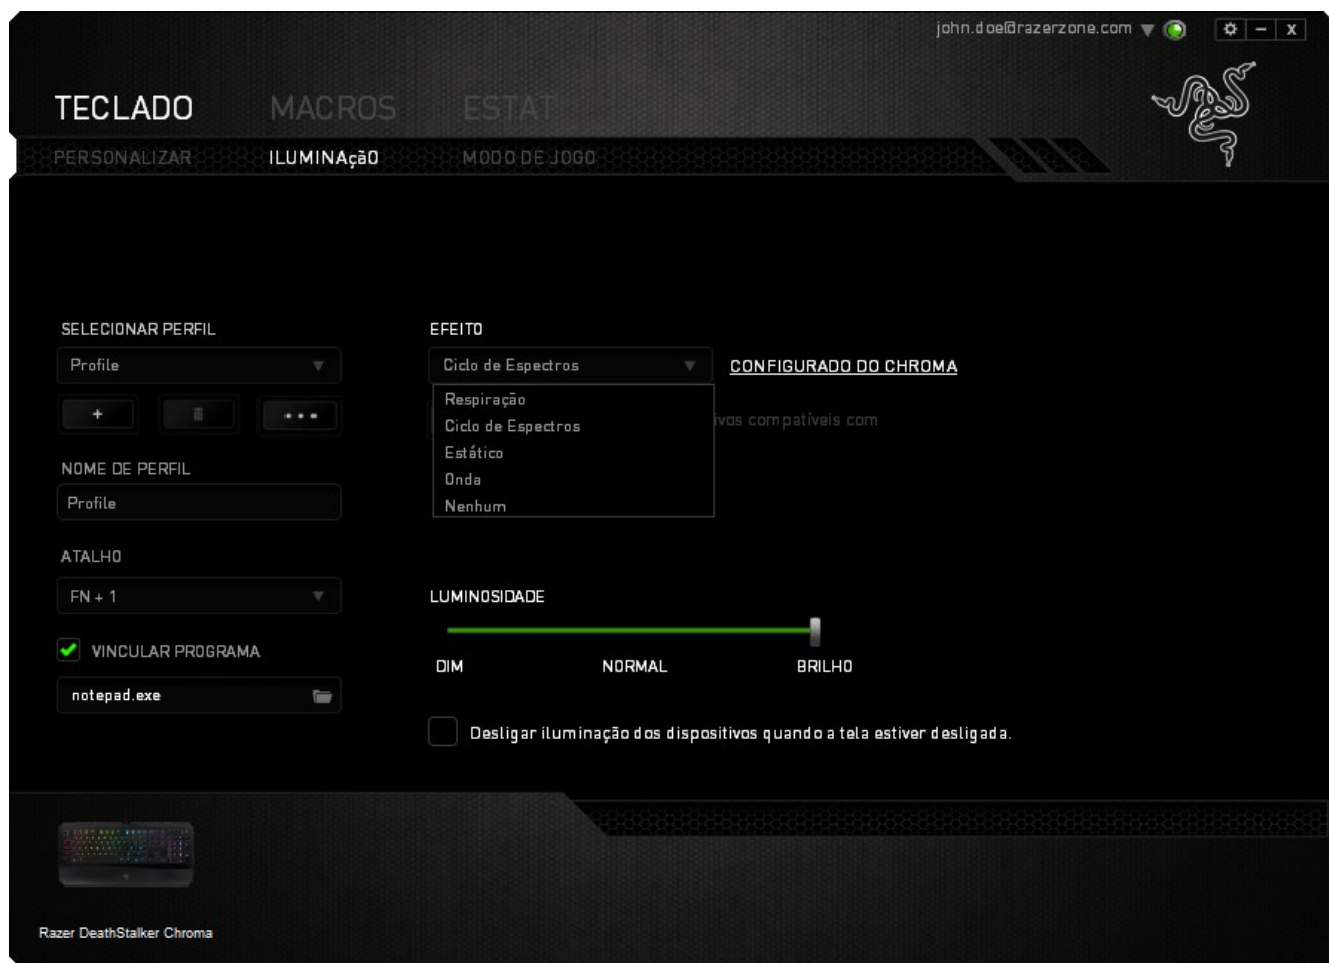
john.doe@razerzone.com

TECLADO MACROS ESTAT

PERSONALIZAR ILUMINAção MODO DE JOGO

SELECIONAR PERFIL

Profile

+ •••

NOME DE PERFIL

Profile

ATALHO

FN + 1

VINCULAR PROGRAMA

notepad.exe

EFEITO

Ciclo de Espectros

CONFIGURADO DO CHROMA

Respiração
Ciclo de Espectros
Estático
Onda
Nenhum

ivos compatíveis com

LUMINOSIDADE

DIM NORMAL BRILHO

Desligar iluminação dos dispositivos quando a tela estiver desligada.

Razer DeathStalker Chroma